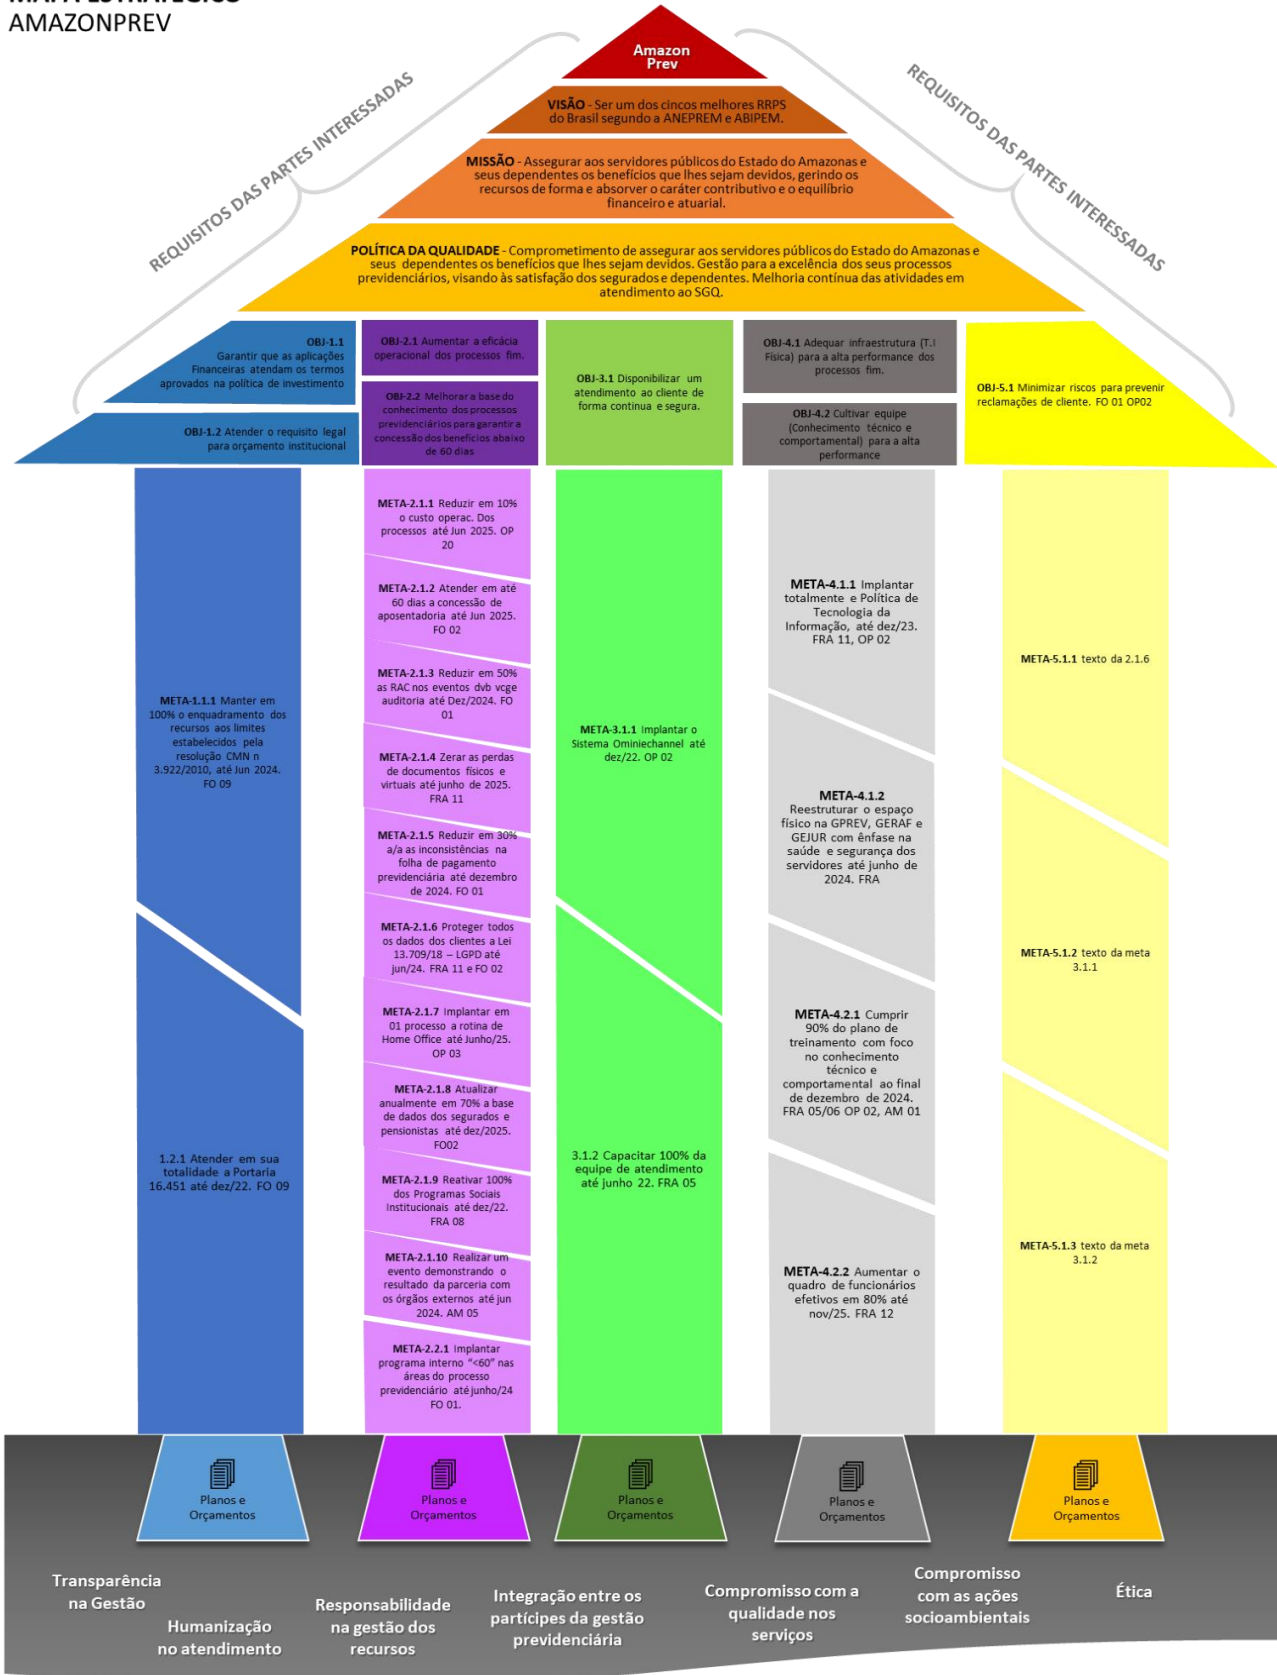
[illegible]
AMAZONPREV

REQUISITOS DAS PARTES INTERESSADAS

Amazon Prev

VISÃO - Ser um dos cincos melhores RRPS do Brasil segundo a ANEPREM e ABIPEM.

MISSÃO - Assegurar aos servidores públicos do Estado do Amazonas e seus dependentes os benefícios que lhes sejam devidos, gerindo os recursos de forma e absorver o caráter contributivo e o equilíbrio financeiro e atuarial.

POLÍTICA DA QUALIDADE - Comprometimento de assegurar aos servidores públicos do Estado do Amazonas e seus dependentes os benefícios que lhes sejam devidos. Gestão para a excelência dos seus processos previdenciários, visando às satisfação dos segurados e dependentes. Melhoria contínua das atividades em atendimento ao SGQ.

REQUISITOS DAS PARTES INTERESSADAS

OBJ-1.1 Garantir que as aplicações Financeiras atendam os termos aprovados na política de investimento

OBJ-1.2 Atender o requisito legal para orçamento institucional

META-1.1.1 Manter em 100% o enquadramento dos recursos aos limites estabelecidos pela resolução CMN n 3.922/2010, até Jun 2024. FO 09

1.2.1 Atender em sua totalidade a Portaria 16.451 até dez/22. FO 09

OBJ-2.1 Aumentar a eficácia operacional dos processos fim.

OBJ-2.2 Melhorar a base do conhecimento dos processos previdenciários para garantir a concessão dos benefícios abaixo de 60 dias

META-2.1.1 Reduzir em 10% o custo operac. Dos processos até Jun 2025. OP 20

META-2.1.2 Atender em até 60 dias a concessão de aposentadoria até Jun 2025. FO 02

META-2.1.3 Reduzir em 50% as RAC nos eventos dvb vcge auditoria até Dez/2024. FO 01

META-2.1.4 Zerar as perdas de documentos físicos e virtuais até junho de 2025. FRA 11

META-2.1.5 Reduzir em 30% a/a as inconsistências na folha de pagamento previdenciária até dezembro de 2024. FO 01

META-2.1.6 Proteger todos os dados dos clientes a Lei 13.709/18 – LGPD até jun/24. FRA 11 e FO 02

META-2.1.7 Implantar em 01 processo a rotina de Home Office até Junho/25. OP 03

META-2.1.8 Atualizar anualmente em 70% a base de dados dos segurados e pensionistas até dez/2025. FO02

META-2.1.9 Reativar 100% dos Programas Sociais Institucionais até dez/22. FRA 08

META-2.1.10 Realizar um evento demonstrando o resultado da parceria com os órgãos externos até jun 2024. AM 05

META-2.2.1 Implantar programa interno "<60" nas áreas do processo previdenciário até junho/24 FO 01.

OBJ-3.1 Disponibilizar um atendimento ao cliente de forma contínua e segura.

META-3.1.1 implantar o Sistema Ominiechannel até dez/22. OP 02

3.1.2 Capacitar 100% da equipe de atendimento até junho 22. FRA 05

OBJ-4.1 Adequar infraestrutura (T.I Física) para a alta performance dos processos fim.

OBJ-4.2 Cultivar equipe (Conhecimento técnico e comportamental) para a alta performance

META-4.1.1 Implantar totalmente e Política de Tecnologia da Informação, até dez/23. FRA 11, OP 02

META-4.1.2 Reestruturar o espaço físico na GPREV, GERAF e GEJUR com ênfase na saúde e segurança dos servidores até junho de 2024. FRA

META-4.2.1 Cumprir 90% do plano de treinamento com foco no conhecimento técnico e comportamental ao final de dezembro de 2024. FRA 05/06 OP 02, AM 01

META-4.2.2 Aumentar o quadro de funcionários efetivos em 80% até nov/25. FRA 12

OBJ-5.1 Minimizar riscos para prevenir reclamações de cliente. FO 01 OP02

META-5.1.1 texto da 2.1.6

META-5.1.2 texto da meta 3.1.1

META-5.1.3 texto da meta 3.1.2

Planos e Orçamentos

Planos e Orçamentos

Planos e Orçamentos

Planos e Orçamentos

Planos e Orçamentos

Transparência na Gestão

Humanização no atendimento

Responsabilidade na gestão dos recursos

Integração entre os partícipes da gestão previdenciária

Compromisso com a qualidade nos serviços

Compromisso com as ações socioambientais

Ética